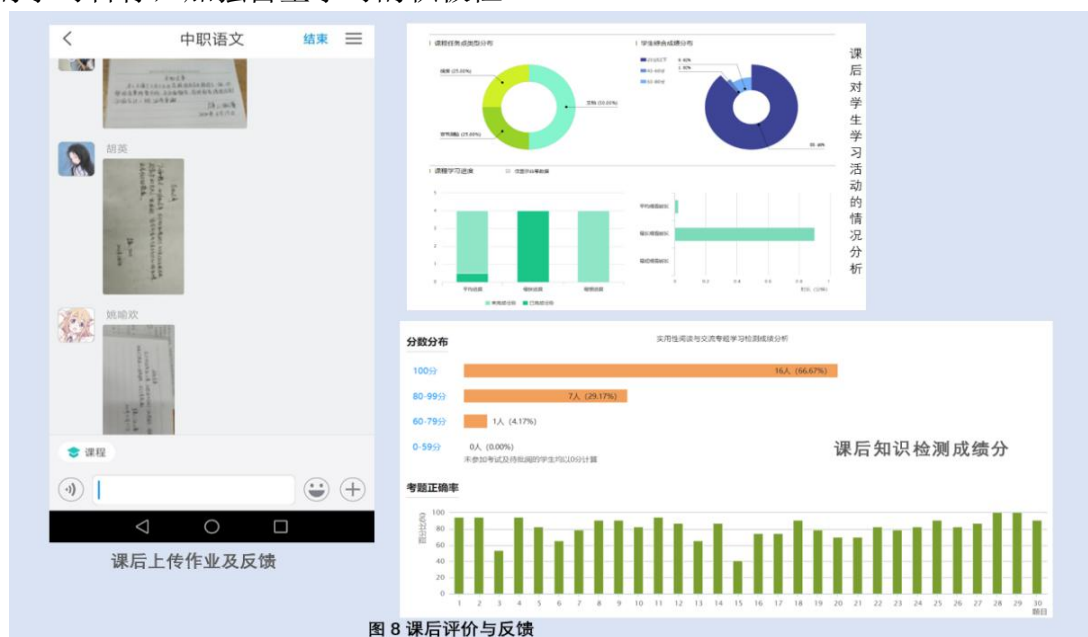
中职语文 结束

胡英

姚瑜欢

课程

课后上传作业及反馈

课程任务点类型分布

测验 (25.00%)

文档 (50.00%)

作业 (25.00%)

学生综合成绩分布

课程学习进度

课后对学生学习活动的情况分析

分数分布

实用性阅读与交流专题学习检测成绩分析

100分 16人 (66.67%)

80-99分 7人 (29.17%)

60-79分 1人 (4.17%)

0-59分 0人 (0.00%)

未参加考试及待批阅的学生均以0分计算

课后知识检测成绩分

考题正确率

100
80
60
40
20
0

1 2 3 4 5 6 7 8 9 10 11 12 13 14 15 16 17 18 19 20 21 22 23 24 25 26 27 28 29 30 题目

图 8 课后评价与反馈